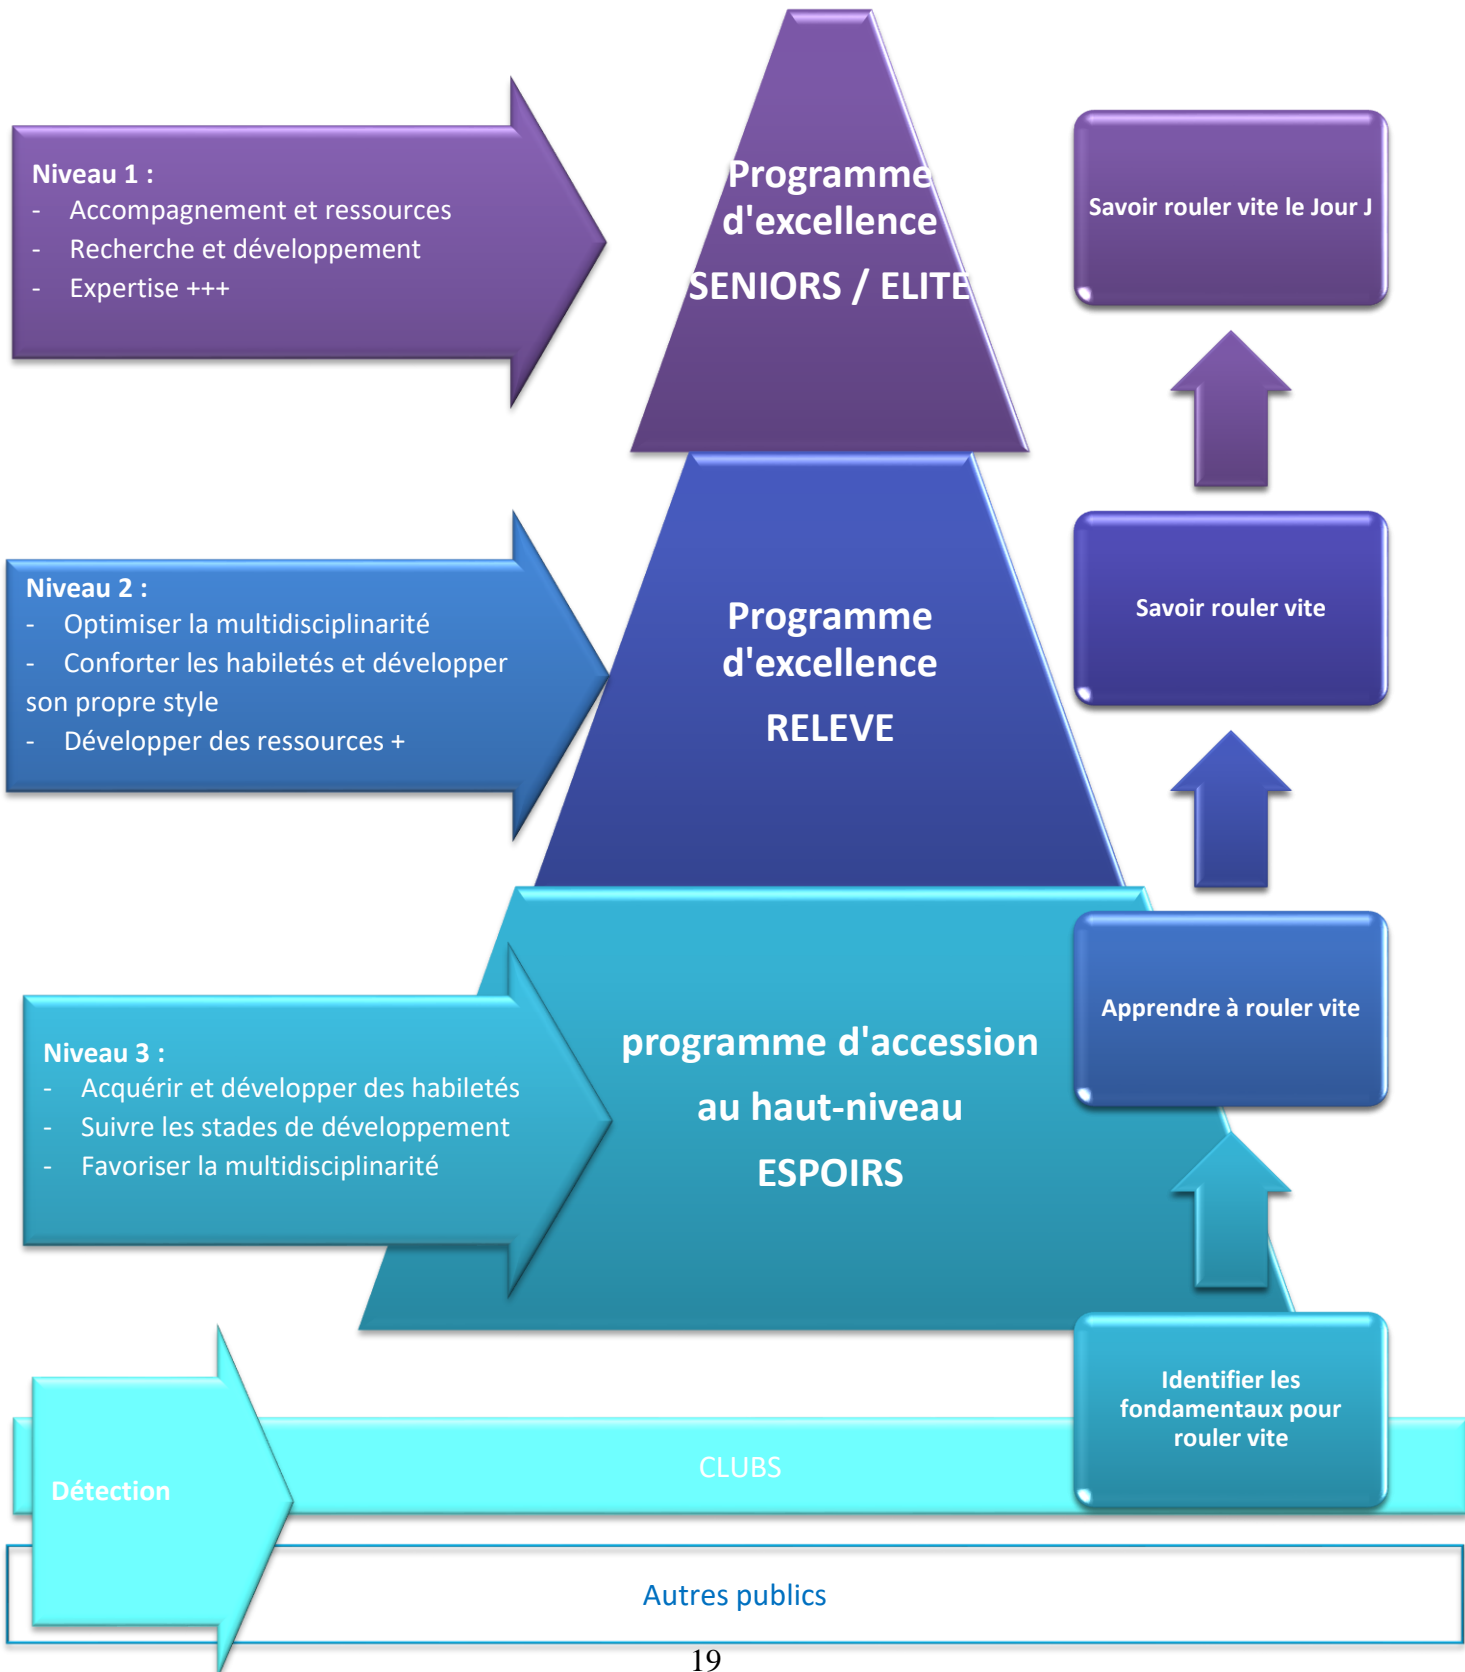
Niveau 1 :
- Accompagnement et ressources
- Recherche et développement
- Expertise +++

Programme d'excellence
SENIORS / ELITE

Savoir rouler vite le Jour J

Niveau 2 :
- Optimiser la multidisciplinarité
- Conforter les habiletés et développer son propre style
- Développer des ressources +

Programme d'excellence
RELEVE

Savoir rouler vite

Niveau 3 :
- Acquérir et développer des habiletés
- Suivre les stades de développement
- Favoriser la multidisciplinarité

programme d'accession au haut-niveau
ESPOIRS

Apprendre à rouler vite

Identifier les fondamentaux pour rouler vite

Détection

CLUBS

Autres publics

19